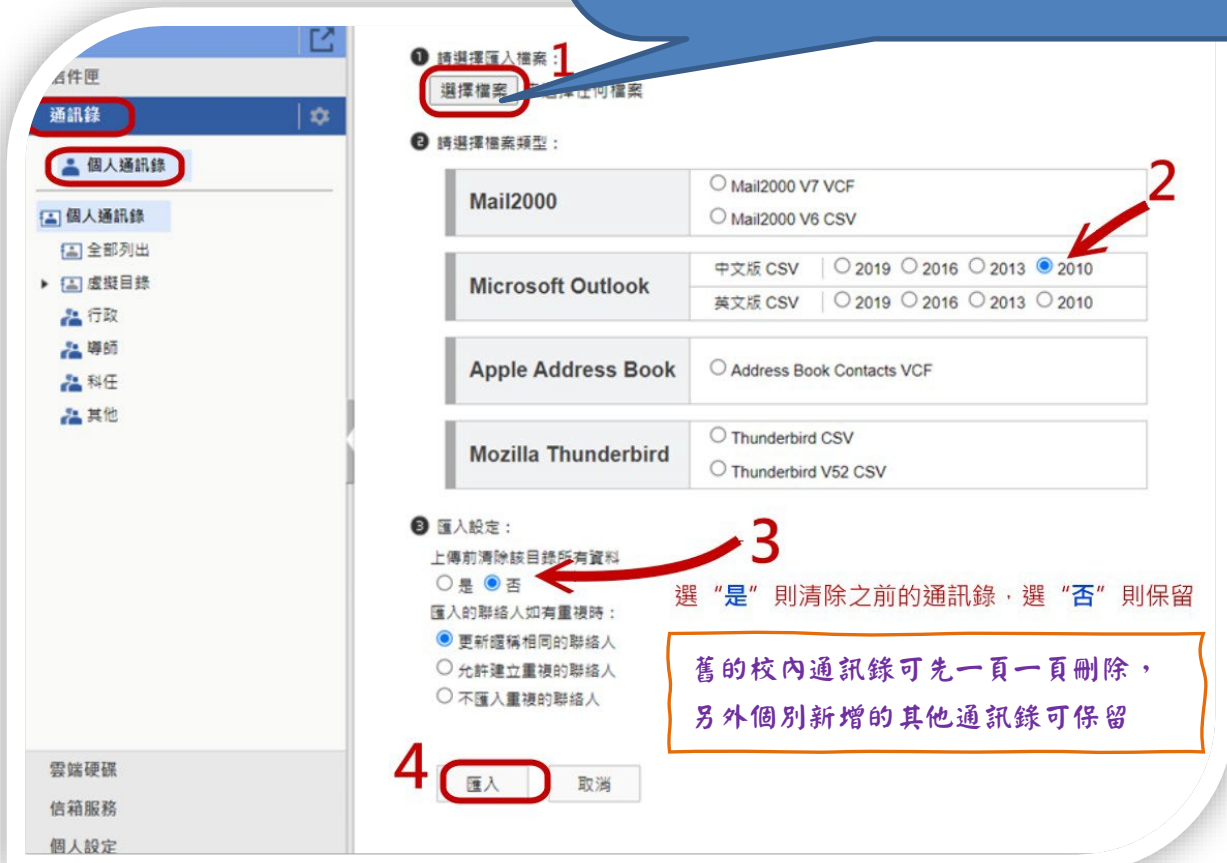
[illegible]件匣
通訊錄
個人通訊錄
個人通訊錄
全部列出
虛擬目錄
行政
導師
科任
其他
雲端硬碟
信箱服務
個人設定

❶ 請選擇匯入檔案：1
選擇檔案 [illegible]選擇任何檔案

❷ 請選擇檔案類型：

| Mail2000 | ○ Mail2000 V7 VCF<br>○ Mail2000 V6 CSV |
|---|---|
| Microsoft Outlook | 中文版 CSV ○ 2019 ○ 2016 ○ 2013 ◉ 2010<br>英文版 CSV ○ 2019 ○ 2016 ○ 2013 ○ 2010 |
| Apple Address Book | ○ Address Book Contacts VCF |
| Mozilla Thunderbird | ○ Thunderbird CSV<br>○ Thunderbird V52 CSV |

2

❸ 匯入設定：
上傳前清除該目錄所有資料
○ 是 ◉ 否
匯入的聯絡人如有重複時：
◉ 更新暱稱相同的聯絡人
○ 允許建立重複的聯絡人
○ 不匯入重複的聯絡人

3
選“是”則清除之前的通訊錄，選“否”則保留

舊的校內通訊錄可先一頁一頁刪除，
另外個別新增的其他通訊錄可保留

4
匯入 取消